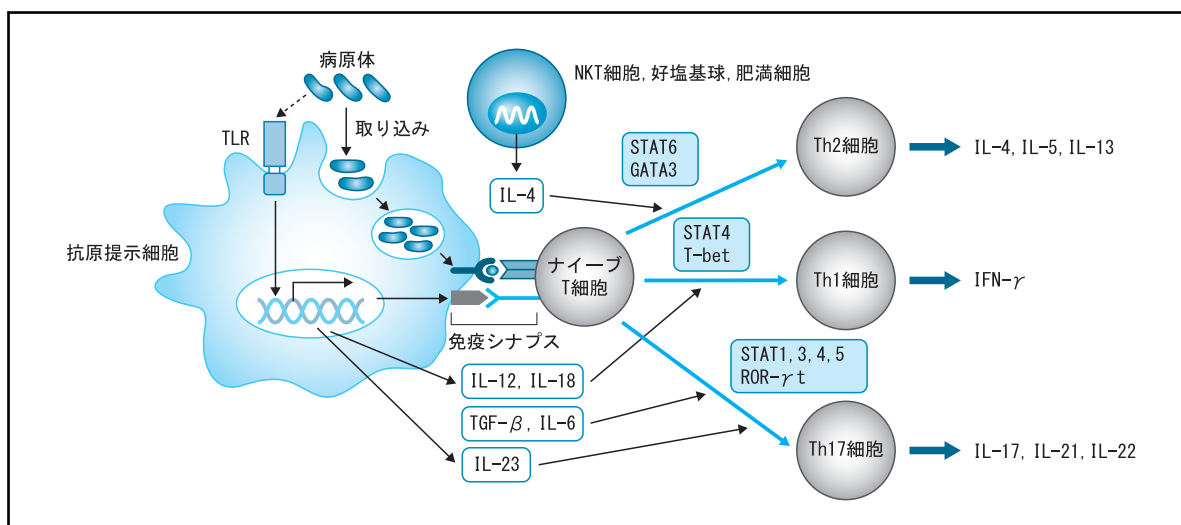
病原体

取り込み

TLR

抗原提示細胞

NKT細胞, 好塩基球, 肥満細胞

IL-4

STAT6
GATA3

Th2細胞

IL-4, IL-5, IL-13

STAT4
T-bet

ナイーブ
T細胞

Th1細胞

IFN-$\gamma$

免疫シナプス

STAT1, 3, 4, 5
ROR-$\gamma$t

IL-12, IL-18

TGF-$\beta$, IL-6

IL-23

Th17細胞

IL-17, IL-21, IL-22